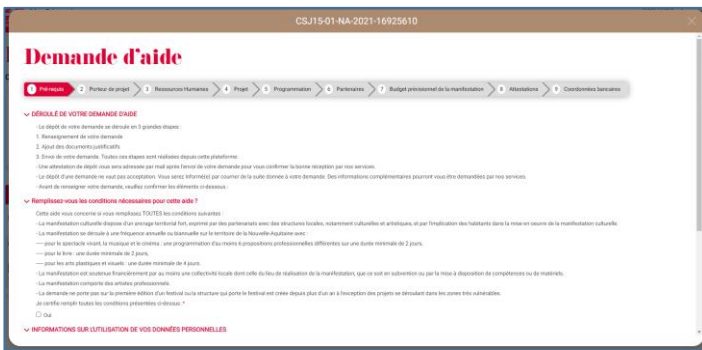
CSJ15-01-NA-2021-16925610

Demande d'aide

1 Pré-requis 2 Porteur de projet 3 Ressources Humaines 4 Projet 5 Programmation 6 Partenaires 7 Budget prévisionnel de la manifestation 8 Attestations 9 Coordonnées bancaires

DÉROULÉ DE VOTRE DEMANDE D'AIDE

- Le dépôt de votre demande se déroule en 3 grandes étapes :
1. Renseignement de votre demande
2. Ajout des documents justificatifs
3. Envoi de votre demande. Toutes ces étapes sont réalisées depuis cette plateforme.
- Une attestation de dépôt vous sera adressée par mail après l'envoi de votre demande pour vous confirmer la bonne réception par nos services.
- Le dépôt d'une demande ne vaut pas acceptation. Vous serez informé(e) par courrier de la suite donnée à votre demande. Des informations complémentaires pourront vous être demandées par nos services.
- Avant de renseigner votre demande, veuillez confirmer les éléments ci-dessous :

Remplissez-vous les conditions nécessaires pour cette aide ?

Cette aide vous concerne si vous remplissez TOUTES les conditions suivantes :
- La manifestation culturelle dispose d'un ancrage territorial fort, exprimé par des partenariats avec des structures locales, notamment culturelles et artistiques, et par l'implication des habitants dans la mise en oeuvre de la manifestation culturelle.
- La manifestation se déroule à une fréquence annuelle ou biannuelle sur le territoire de la Nouvelle-Aquitaine avec :
— pour le spectacle vivant, la musique et le cinéma : une programmation d'au moins 6 propositions professionnelles différentes sur une durée minimale de 2 jours,
— pour le livre : une durée minimale de 2 jours,
— pour les arts plastiques et visuels : une durée minimale de 4 jours.
- La manifestation est soutenue financièrement par au moins une collectivité locale dont celle du lieu de réalisation de la manifestation, que ce soit en subvention ou par la mise à disposition de compétences ou de matériels.
- La manifestation comporte des artistes professionnels.
- La demande ne porte pas sur la première édition d'un festival ou la structure qui porte le festival est créée depuis plus d'un an à l'exception des projets se déroulant dans les zones très vulnérables.
Je certifie remplir toutes les conditions présentées ci-dessus : *
Oui

INFORMATIONS SUR L'UTILISATION DE VOS DONNÉES PERSONNELLES